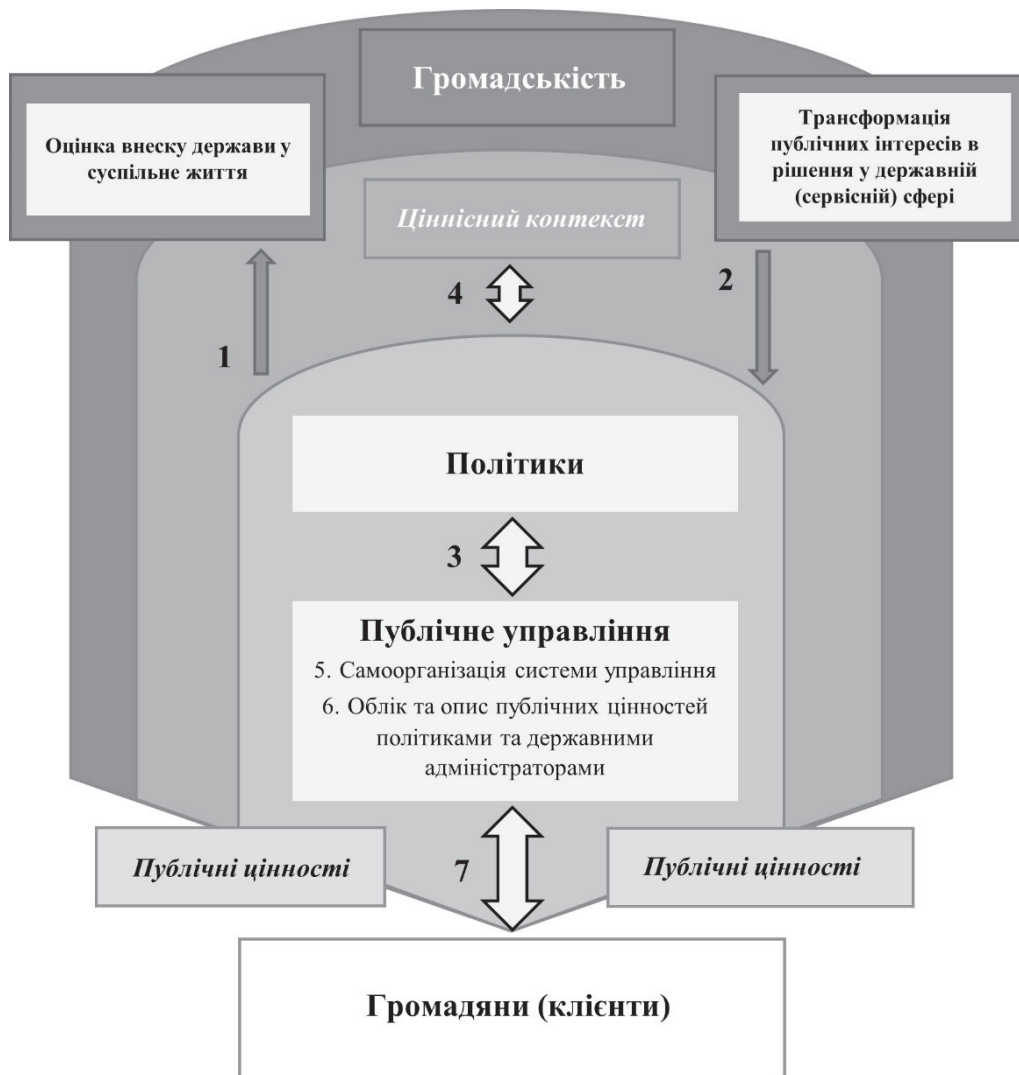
Громадськість

Оцінка внеску держави у суспільне життя

Трансформація публічних інтересів в рішення у державній (сервісній) сфері

Ціннісний контекст

4

1

2

Політики

3

Публічне управління

5. Самоорганізація системи управління

6. Облік та опис публічних цінностей політиками та державними адміністраторами

Публічні цінності

7

Публічні цінності

Громадяни (клієнти)